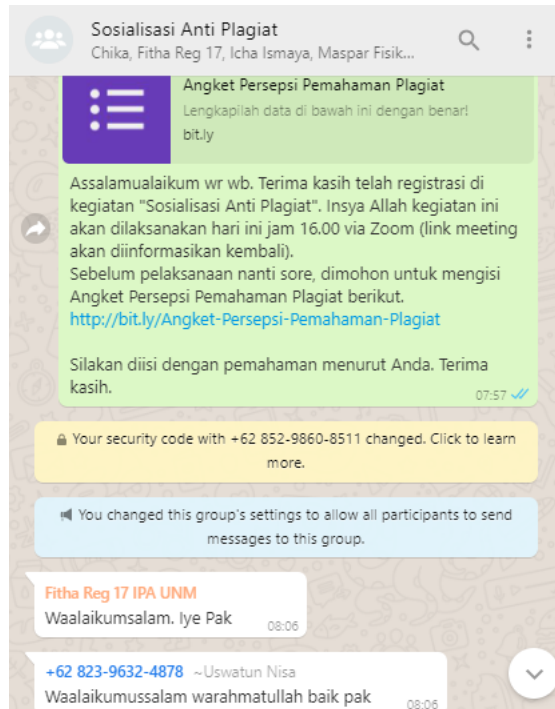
Sosialisasi Anti Plagiat
Chika, Fitha Reg 17, Icha Ismaya, Maspar Fisik...

Angket Persepsi Pemahaman Plagiat
Lengkapilah data di bawah ini dengan benar!
bit.ly

Assalamualaikum wr wb. Terima kasih telah registrasi di kegiatan "Sosialisasi Anti Plagiat". Insya Allah kegiatan ini akan dilaksanakan hari ini jam 16.00 via Zoom (link meeting akan diinformasikan kembali).
Sebelum pelaksanaan nanti sore, dimohon untuk mengisi Angket Persepsi Pemahaman Plagiat berikut.
http://bit.ly/Angket-Persepsi-Pemahaman-Plagiat

Silakan diisi dengan pemahaman menurut Anda. Terima kasih.
07:57

Your security code with +62 852-9860-8511 changed. Click to learn more.

You changed this group's settings to allow all participants to send messages to this group.

Fitha Reg 17 IPA UNM
Waalaikumsalam. Iye Pak
08:06

+62 823-9632-4878 ~Uswatun Nisa
Waalaikumussalam warahmatullah baik pak
08:06